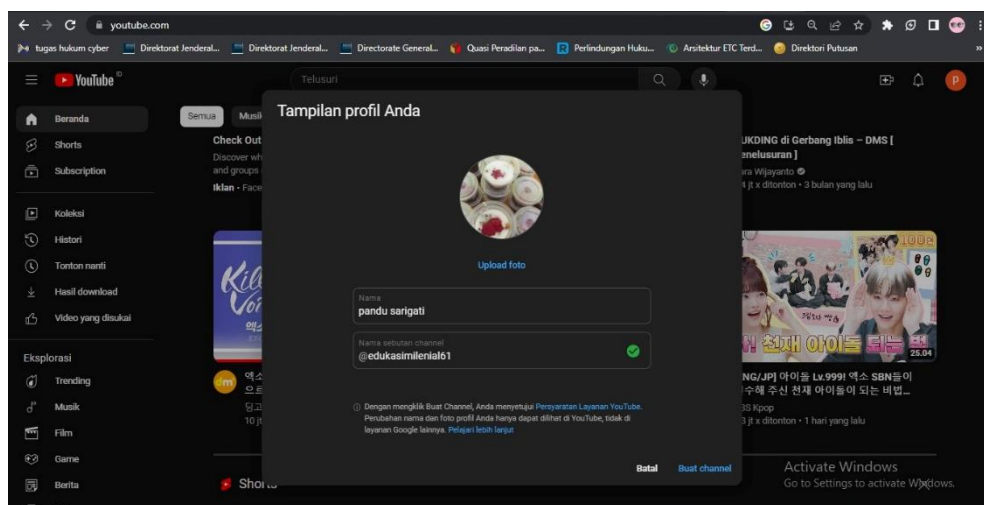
youtube.com

tugas hukum cyber | Direktorat Jenderal... | Direktorat Jenderal... | Directorate General... | Quasi Peradilan pa... | Perlindungan Huku... | Arsitektur ETC Terd... | Direktori Putusan

YouTube ID

Telusuri

P

Beranda
Shorts
Subscription

Koleksi
Histori
Tonton nanti
Hasil download
Video yang disukai

Eksplorasi
Trending
Musik
Film
Game
Berita

Semua | Musik

Check Out
Discover wh
and groups
Iklan · Face

UKDING di Gerbang Iblis – DMS [
enelusuran ]
ara Wijayanto
4 jt x ditonton • 3 bulan yang lalu

Kil
Voi

엑소
으르
당고
10 jt

NG/JP] 아이돌 Lv.999! 엑소 SBN들이
수해 주신 천재 아이돌이 되는 비법...
3S Kpop
3 jt x ditonton • 1 hari yang lalu

25.04

Shorts

Tampilan profil Anda

Upload foto

Nama
pandu sarigati

Nama sebutan channel
@edukasimilenial61

Dengan mengklik Buat Channel, Anda menyetujui Persyaratan Layanan YouTube. Perubahan nama dan foto profil Anda hanya dapat dilihat di YouTube, tidak di layanan Google lainnya. Pelajari lebih lanjut

Batal | Buat channel

Activate Windows
Go to Settings to activate Windows.